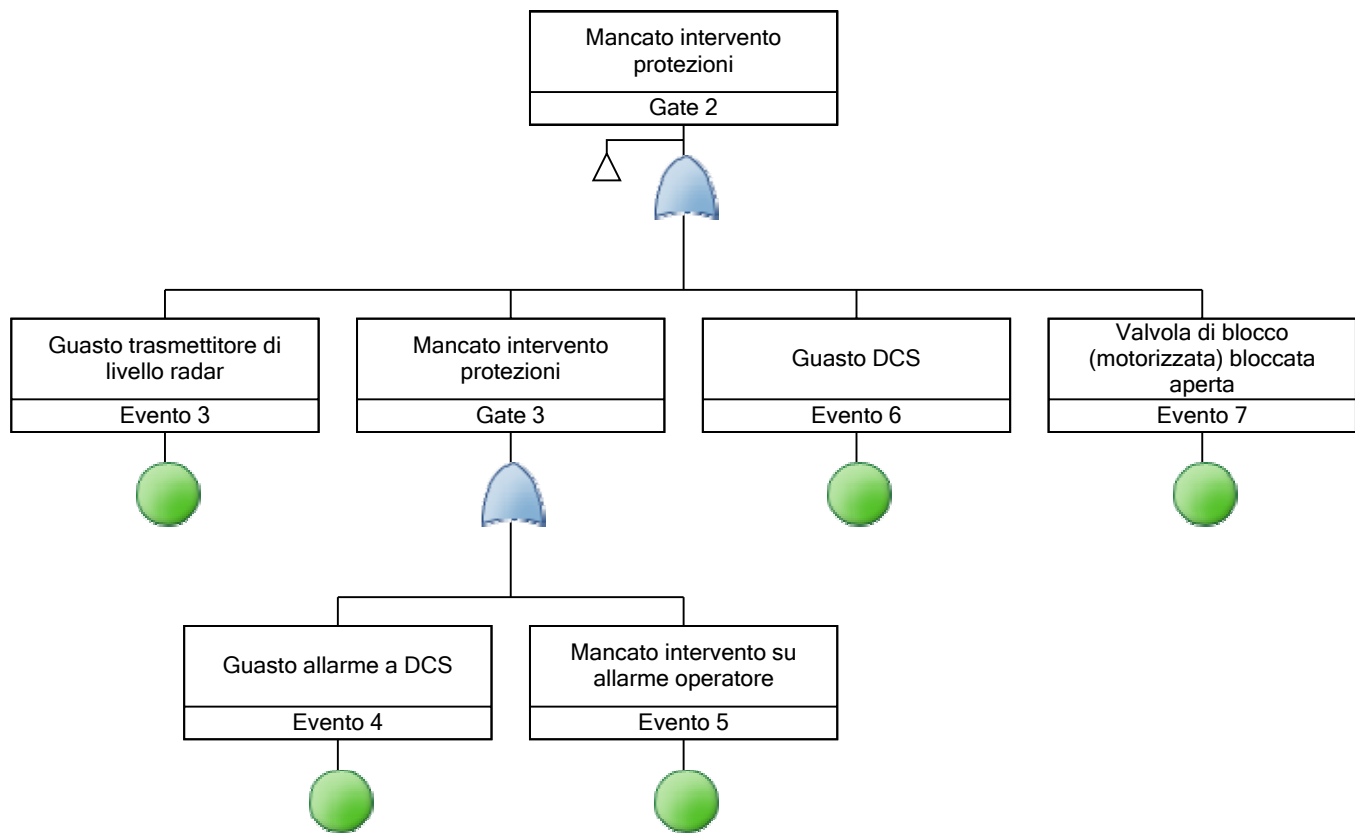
Mancato intervento protezioni
Gate 2

Guasto trasmettitore di livello radar
Evento 3

Mancato intervento protezioni
Gate 3

Guasto DCS
Evento 6

Valvola di blocco (motorizzata) bloccata aperta
Evento 7

Guasto allarme a DCS
Evento 4

Mancato intervento su allarme operatore
Evento 5